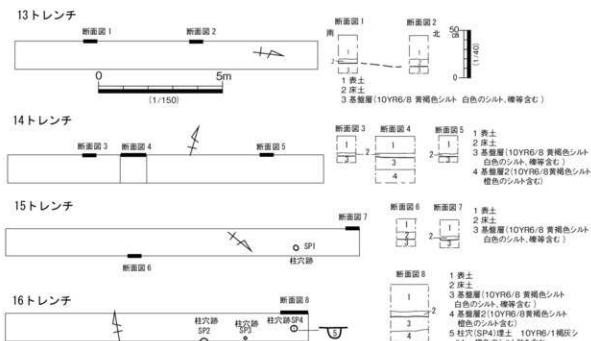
13トレンチ

断面図 1

断面図 2

0

5m

(1/150)

断面図 1

南

断面図 2

北

50 cm

(1/40)

0

1

2

1 表土
2 床土
3 基盤層(10YR6/8 黄褐色シルト 白色のシルト、礫等含む)

14トレンチ

断面図 3

断面図 4

断面図 5

断面図 3

断面図 4

断面図 5

1

2

1

3

4

1

2

1 表土
2 床土
3 基盤層(10YR6/8 黄褐色シルト 白色のシルト、礫等含む)
4 基盤層2(10YR6/8 黄褐色シルト 橙色のシルト含む)

15トレンチ

断面図 7

SP1

柱穴跡

断面図 6

断面図 6

断面図 7

1

2

3

1

2

3

1 表土
2 床土
3 基盤層(10YR6/8 黄褐色シルト 白色のシルト、礫等含む)

16トレンチ

断面図 8

柱穴跡 SP2

柱穴跡

柱穴跡 SP4

断面図 8

1

3

4

1 表土
2 床土
3 基盤層(10YR6/8 黄褐色シルト 白色のシルト、礫等含む)
4 基盤層2(10YR6/8 黄褐色シルト 橙色のシルト含む)
5 柱穴(SP4)埋土 10YR6/1 褐灰シ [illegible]